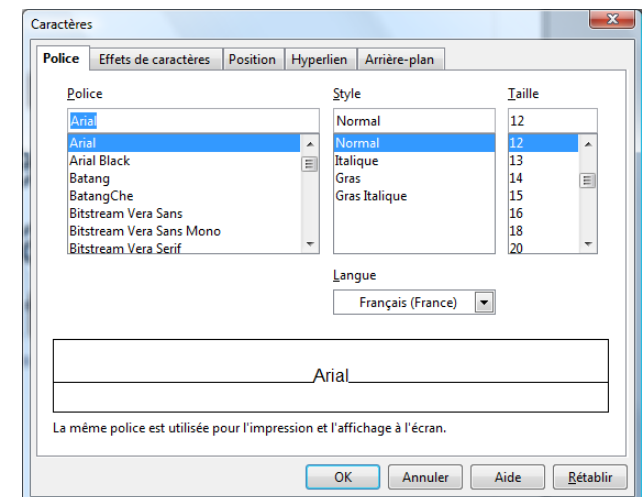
Caractères

Police | Effets de caractères | Position | Hyperlien | Arrière-plan

Police
Arial
Arial
Arial Black
Batang
BatangChe
Bitstream Vera Sans
Bitstream Vera Sans Mono
Bitstream Vera Serif

Style
Normal
Normal
Italique
Gras
Gras Italique

Taille
12
12
13
14
15
16
18
20

Langue
Français (France)

Arial

La même police est utilisée pour l'impression et l'affichage à l'écran.

OK | Annuler | Aide | Rétablir